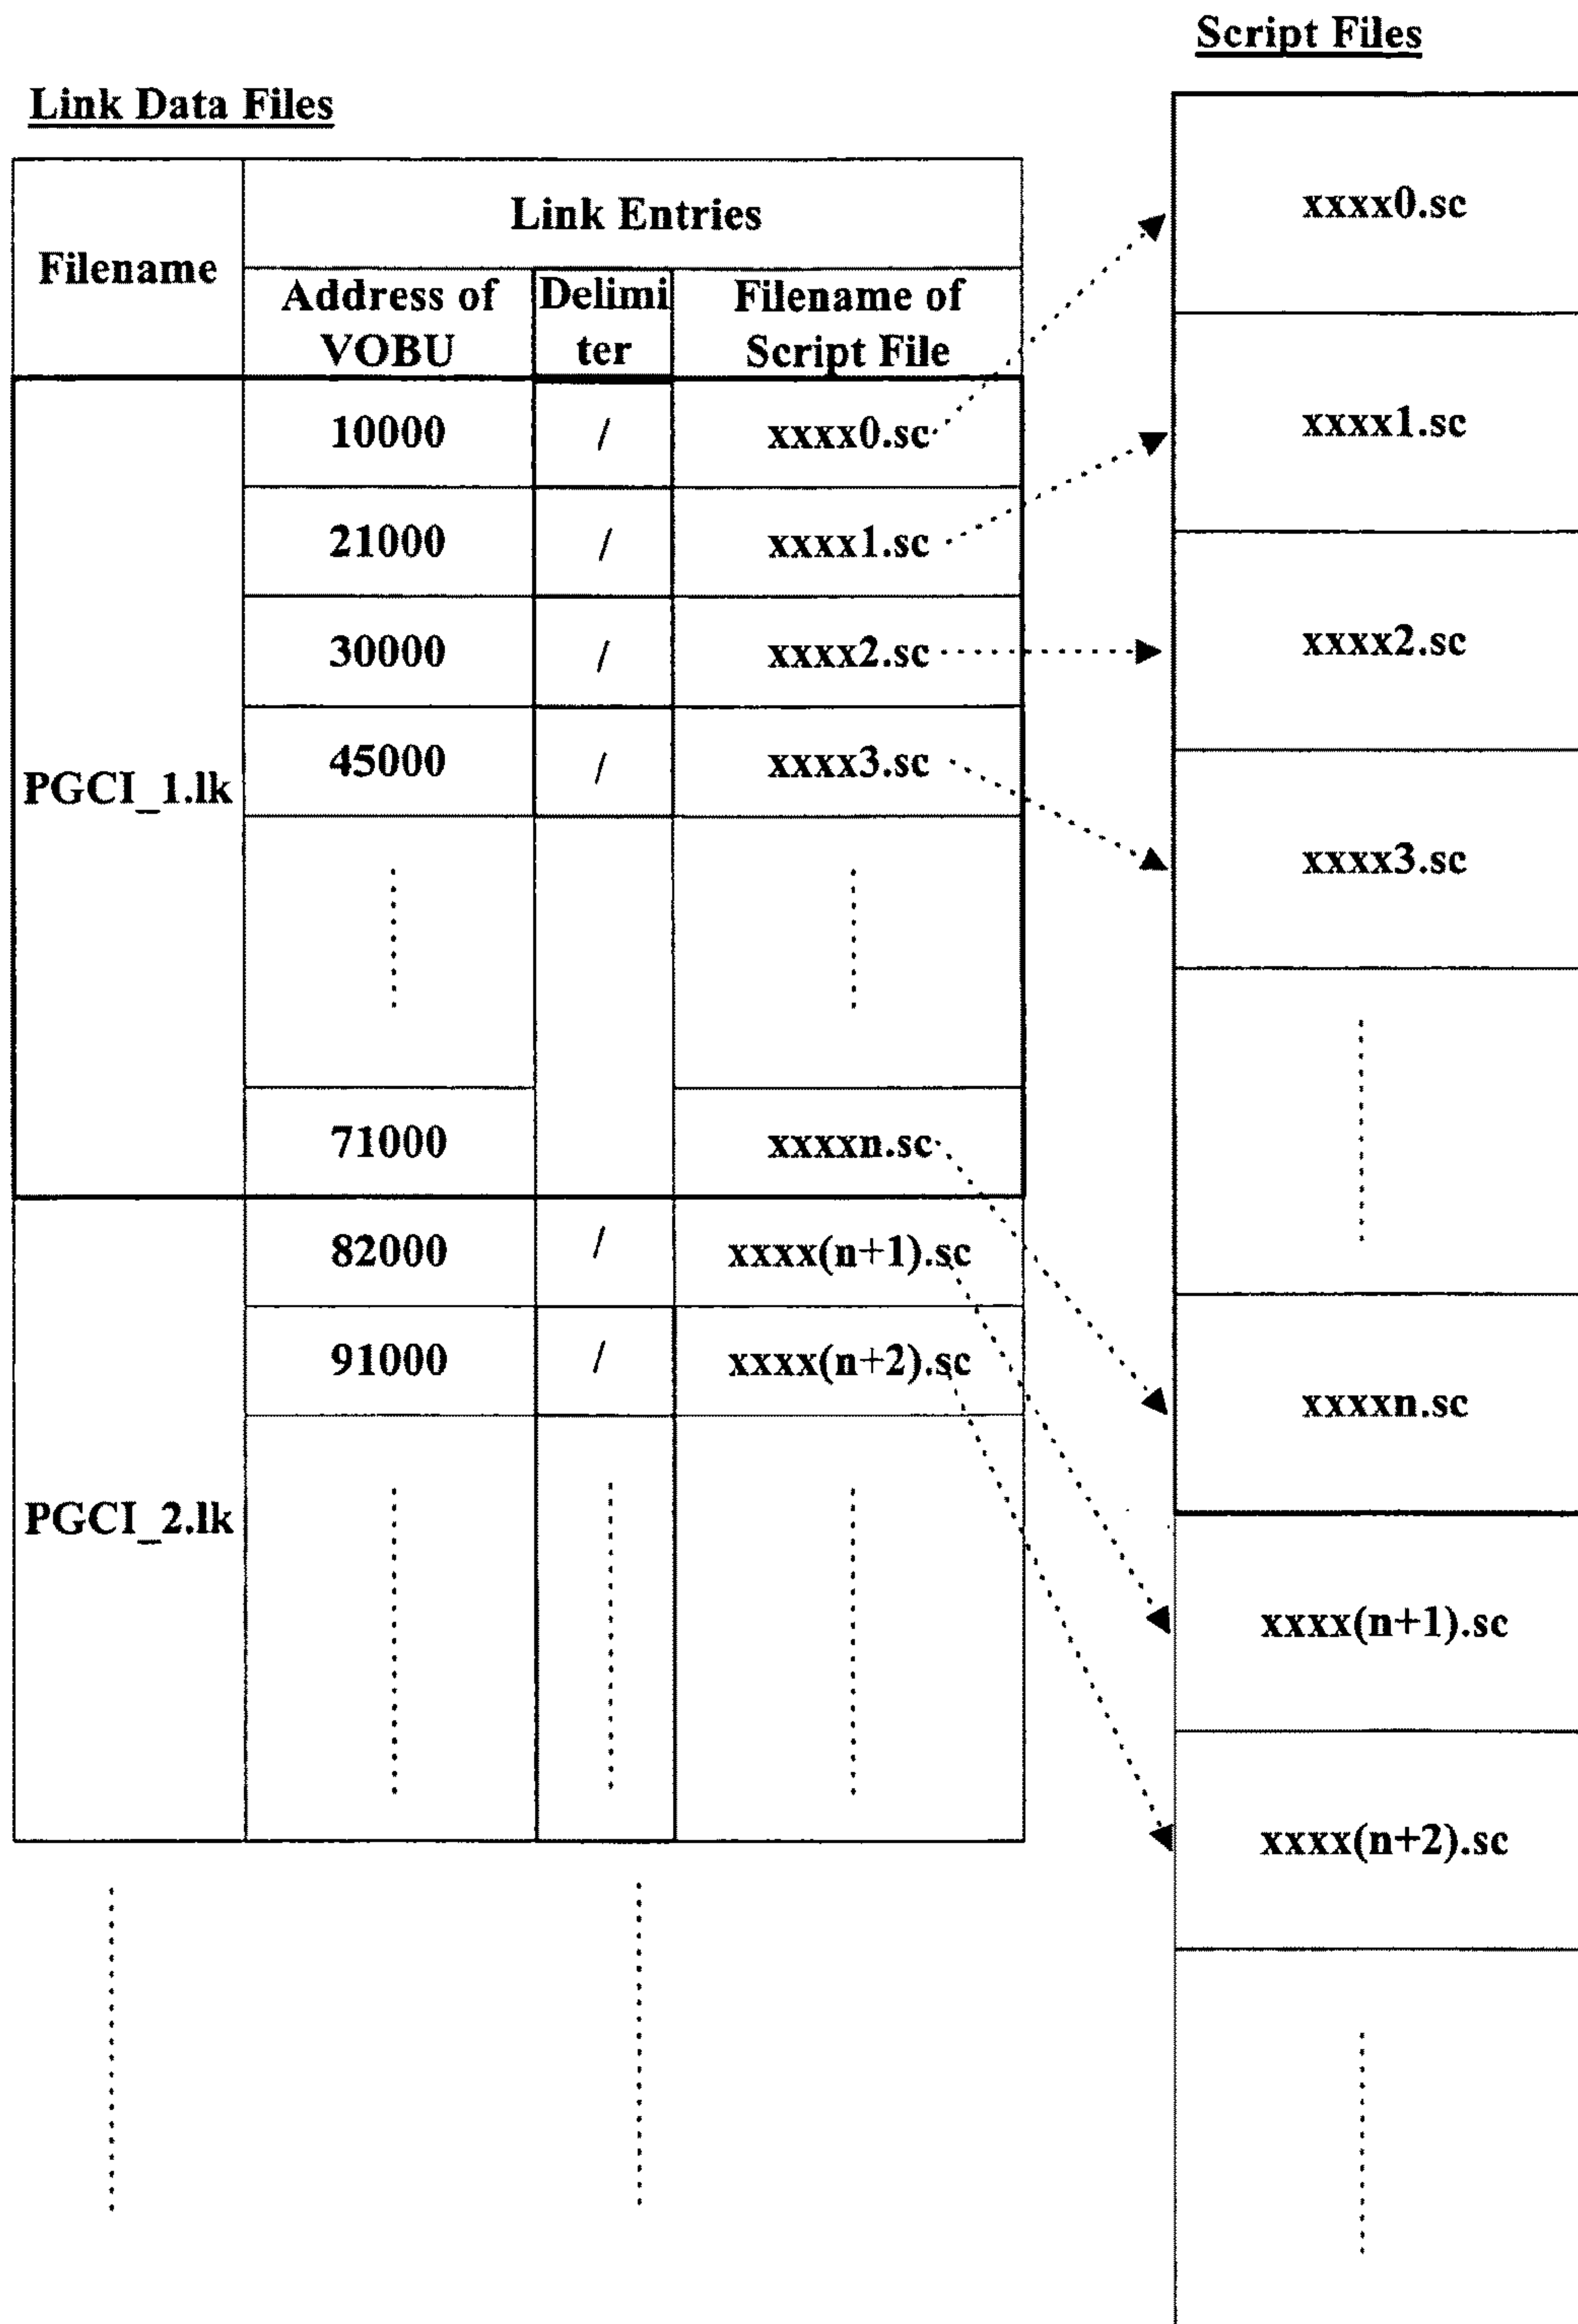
Link Data Files

| Filename | Link Entries | | |
|---|---|---|---|
| | Address of VOBU | Delimiter | Filename of Script File |
| PGCI_1.lk | 10000 | / | xxxx0.sc |
| | 21000 | / | xxxx1.sc |
| | 30000 | / | xxxx2.sc |
| | 45000 | / | xxxx3.sc |
| | ⋮ | | ⋮ |
| | 71000 | | xxxxn.sc |
| PGCI_2.lk | 82000 | / | xxxx(n+1).sc |
| | 91000 | / | xxxx(n+2).sc |
| | ⋮ | ⋮ | ⋮ |

Script Files

| |
|---|
| xxxx0.sc |
| xxxx1.sc |
| xxxx2.sc |
| xxxx3.sc |
| ⋮ |
| xxxxn.sc |
| xxxx(n+1).sc |
| xxxx(n+2).sc |
| ⋮ |